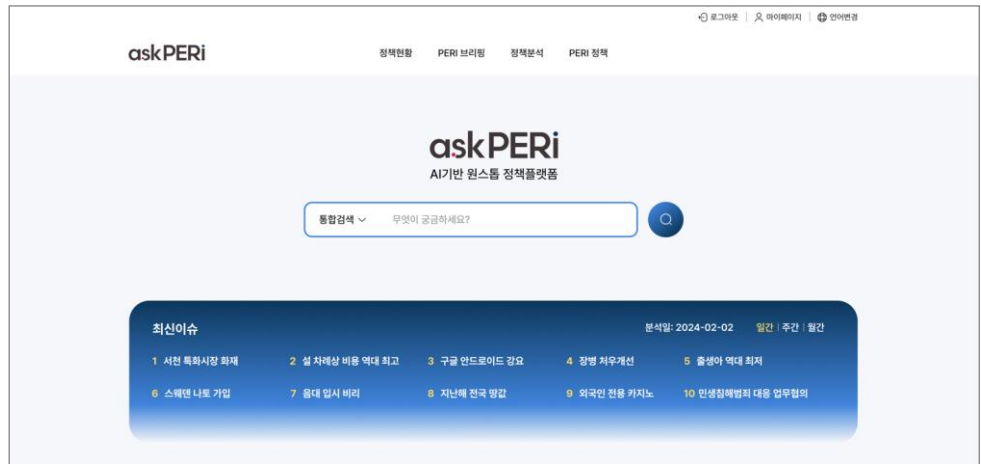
로그아웃 | 마이페이지 | 언어변경

askPERi

정책현황 PERI 브리핑 정책분석 PERI 정책

askPERi
AI기반 원스톱 정책플랫폼

통합검색 무엇이 궁금하세요?

최신이슈

분석일: 2024-02-02 일간 | 주간 | 월간

1 서천 특화시장 화재
2 설 차례상 비용 역대 최고
3 구글 안드로이드 강요
4 장병 처우개선
5 출생아 역대 최저
6 스웨덴 나토 가입
7 음대 입시 비리
8 지난해 전국 땅값
9 외국인 전용 카지노
10 민생침해범죄 대응 업무협의